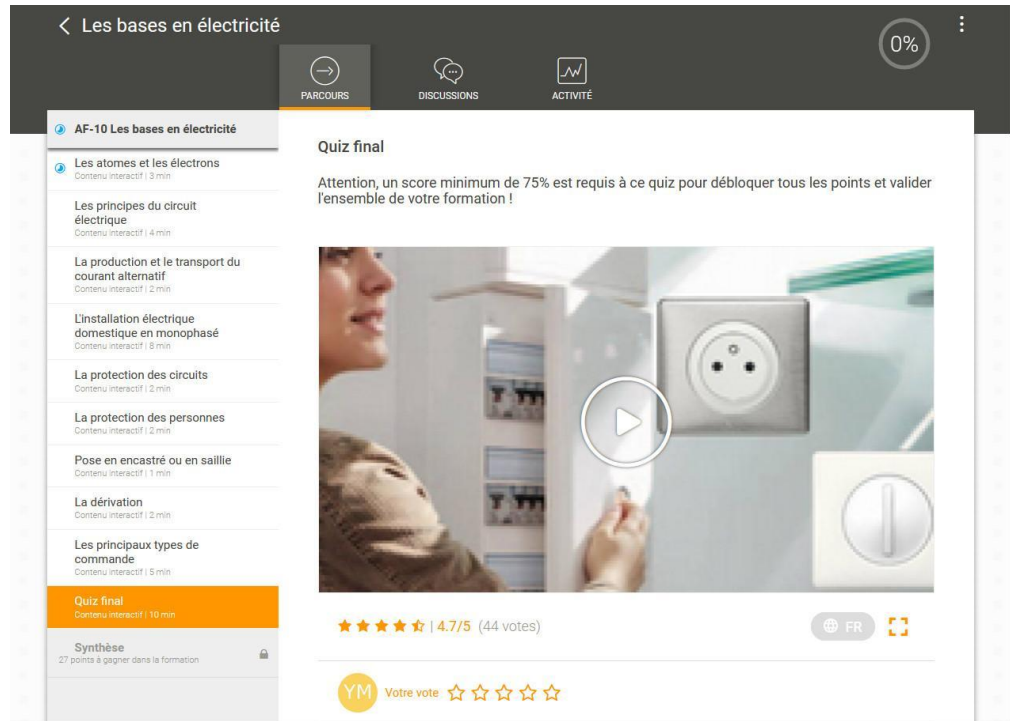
< Les bases en électricité

0%

PARCOURS
DISCUSSIONS
ACTIVITÉ

AF-10 Les bases en électricité

Les atomes et les électrons
Contenu interactif | 3 min

Les principes du circuit électrique
Contenu interactif | 4 min

La production et le transport du courant alternatif
Contenu interactif | 2 min

L'installation électrique domestique en monophasé
Contenu interactif | 8 min

La protection des circuits
Contenu interactif | 2 min

La protection des personnes
Contenu interactif | 2 min

Pose en encastré ou en saillie
Contenu interactif | 1 min

La dérivation
Contenu interactif | 2 min

Les principaux types de commande
Contenu interactif | 5 min

Quiz final
Contenu interactif | 10 min

Synthèse
27 points à gagner dans la formation

Quiz final

Attention, un score minimum de 75% est requis à ce quiz pour débloquer tous les points et valider l'ensemble de votre formation !

| 4.7/5 (44 votes)

FR

YM Votre vote